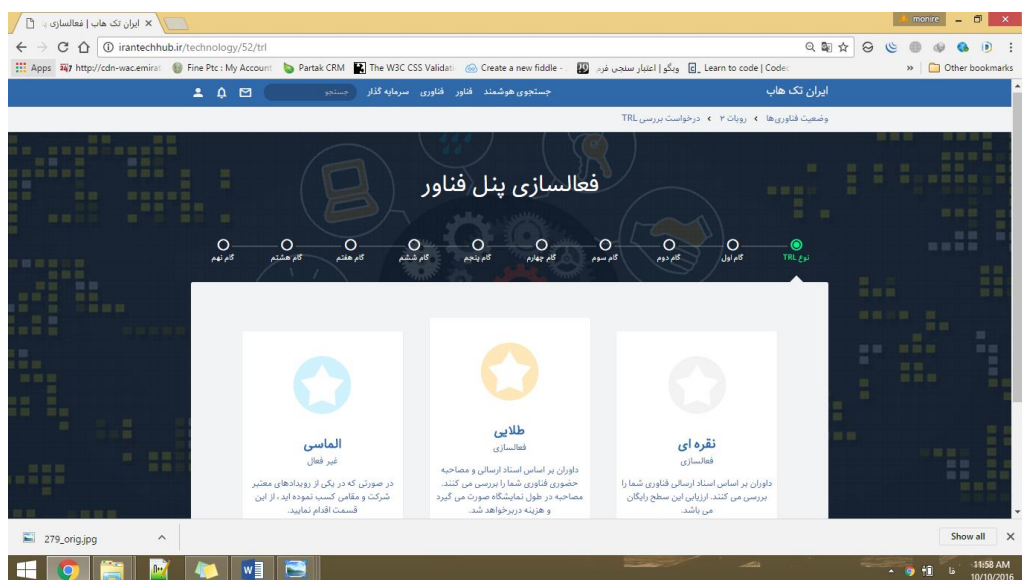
ایران تک هاب | فعالسازی پ ×

monire

irantechhub.ir/technology/52/trl

Apps http://cdn-wac.emirat Fine Ptc : My Account Partak CRM The W3C CSS Validat Create a new fiddle - ویکو | اعتبار سنجی فرم Learn to code | Codec » Other bookmarks

ایران تک هاب

جستجوی هوشمند فناور فناوری سرمایه گذار جستجو

وضعیت فناوری‌ها › روبات ۲ › درخواست بررسی TRL

فعالسازی پنل فناور

نوع TRL گام اول گام دوم گام سوم گام چهارم گام پنجم گام ششم گام هفتم گام هشتم گام نهم

نقره ای
فعالسازی
داوران بر اساس اسناد ارسالی فناوری شما را بررسی می کنند. ارزیابی این سطح رایگان می باشد.

طلایی
فعالسازی
داوران بر اساس اسناد ارسالی و مصاحبه حضوری فناوری شما را بررسی می کنند. مصاحبه در طول نمایشگاه صورت می گیرد و هزینه دربرخواهد شد.

الماسی
غیر فعال
در صورتی که در یکی از رویدادهای معتبر شرکت و مقامی کسب نموده اید ، از این قسمت اقدام نمایید.

279_orig.jpg

Show all

11:58 AM
10/10/2016